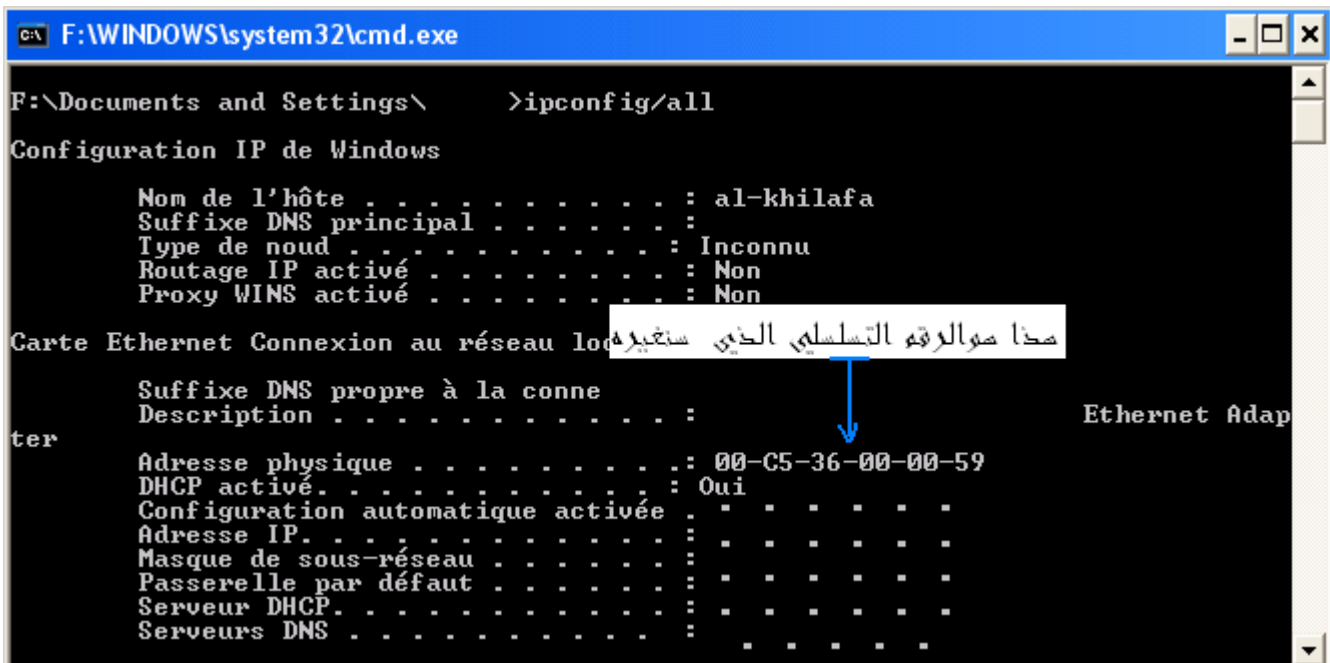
F:\WINDOWS\system32\cmd.exe

F:\Documents and Settings\ >ipconfig/all

Configuration IP de Windows

Nom de l'hôte . . . . . . . . . . : al-khilafa
Suffixe DNS principal . . . . . . :
Type de noud . . . . . . . . . . : Inconnu
Routage IP activé . . . . . . . . : Non
Proxy WINS activé . . . . . . . . : Non

Carte Ethernet Connexion au réseau loc

هذا هوالرقم التسلسلي الذي سنغيره

Suffixe DNS propre à la conne
Description . . . . . . . . . . . : Ethernet Adapter
Adresse physique . . . . . . . . .: 00-C5-36-00-00-59
DHCP activé. . . . . . . . . . . : Oui
Configuration automatique activée . . . . . . . .
Adresse IP. . . . . . . . . . . . : . . . . . . .
Masque de sous-réseau . . . . . . : . . . . . . .
Passerelle par défaut . . . . . . : . . . . . . .
Serveur DHCP. . . . . . . . . . . : . . . . . . .
Serveurs DNS . . . . . . . . . . : . . . . . .